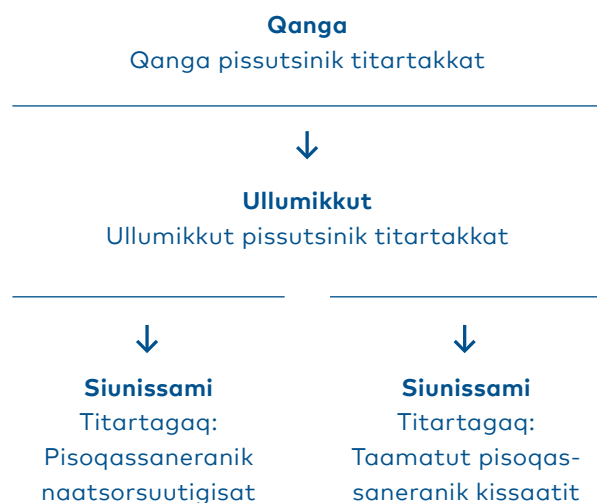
Qanga
Qanga pissutsinik titartakkat

Ullumikkut
Ullumikkut pissutsinik titartakkat

Siunissami
Titartagaq:
Pisoqassaneranik naatsorsuutigisat

Siunissami
Titartagaq:
Taamatut pisoqassaneranik kissaatit